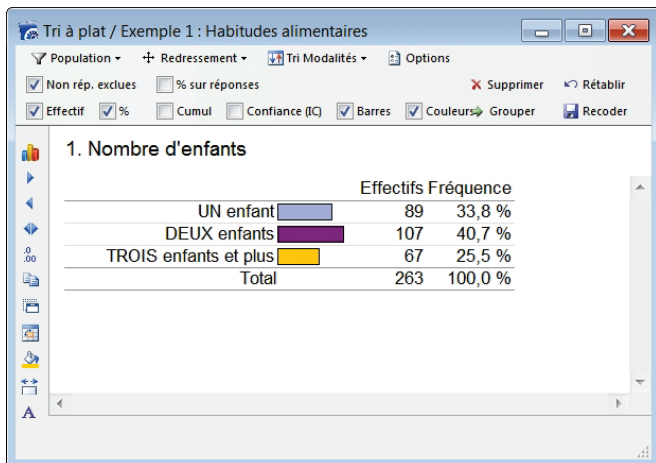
Tri à plat / Exemple 1 : Habitudes alimentaires

Population ▾ Redressement ▾ Tri Modalités ▾ Options

Non rép. exclues % sur réponses Supprimer Rétablir

Effectif % Cumul Confiance (IC) Barres Couleurs Grouper Recoder

.00

A

1. Nombre d'enfants

| | Effectifs | Fréquence |
|---|---|---|
| UN enfant | 89 | 33,8 % |
| DEUX enfants | 107 | 40,7 % |
| TROIS enfants et plus | 67 | 25,5 % |
| Total | 263 | 100,0 % |